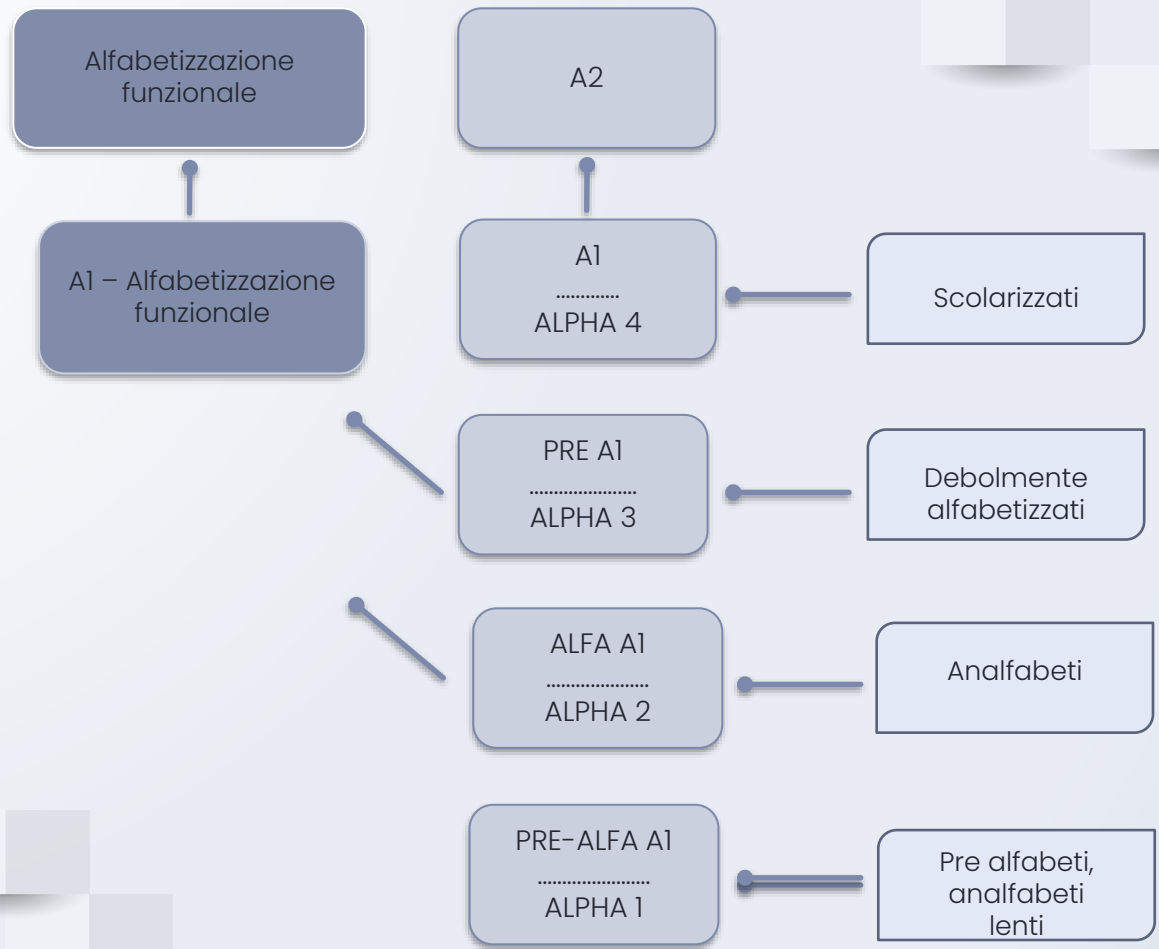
Alfabetizzazione funzionale

A2

A1 – Alfabetizzazione funzionale

A1
............
ALPHA 4

Scolarizzati

PRE A1
....................
ALPHA 3

Debolmente alfabetizzati

ALFA A1
....................
ALPHA 2

Analfabeti

PRE-ALFA A1
....................
ALPHA 1

Pre alfabeti, analfabeti lenti